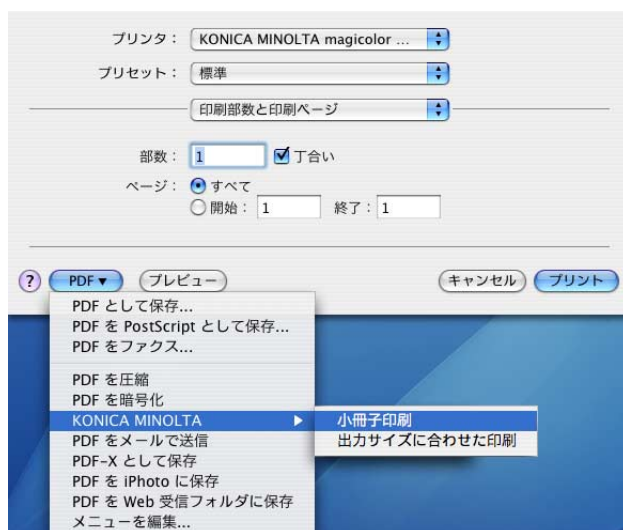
プリンタ： KONICA MINOLTA magicolor ...

プリセット： 標準

印刷部数と印刷ページ

部数： 1 丁合い

ページ： すべて
開始： 1 終了： 1

? PDF ▾ プレビュー キャンセル プリント

PDF として保存...
PDF を PostScript として保存...
PDF をファクス...

PDF を圧縮
PDF を暗号化
KONICA MINOLTA ▶
PDF をメールで送信
PDF-X として保存
PDF を iPhoto に保存
PDF を Web 受信フォルダに保存
メニューを編集...

小冊子印刷
出力サイズに合わせた印刷